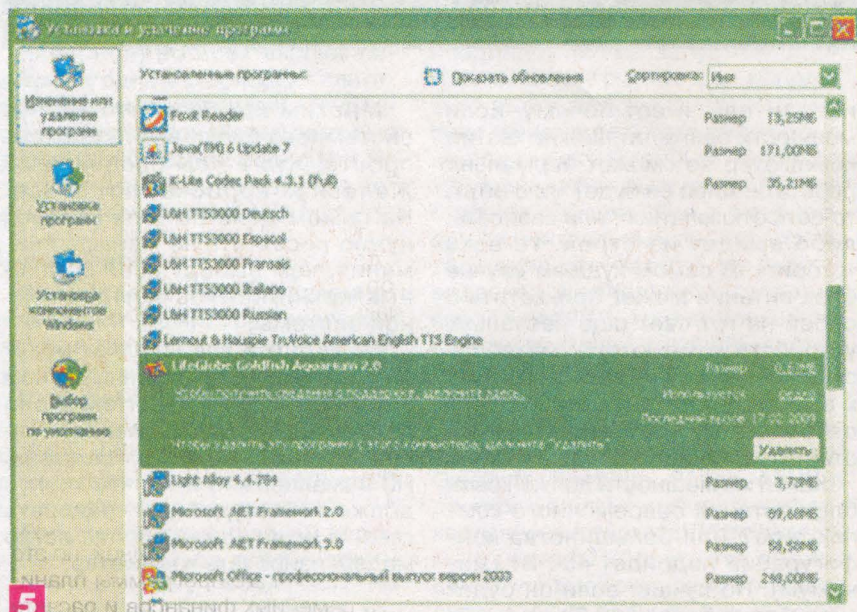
Установка и удаление программ

Изменение или удаление программ

Установка программ

Установка компонентов Windows

Выбор программ по умолчанию

Установленные программы:

Показать обновления

Сортировка: Имя

Foxit Reader Размер 13,25МБ

Java(TM) 6 Update 7 Размер 171,00МБ

K-Lite Codec Pack 4.3.1 (Full) Размер 35,21МБ

L&H TTS3000 Deutsch

L&H TTS3000 Espanol

L&H TTS3000 Francais

L&H TTS3000 Italiano

L&H TTS3000 Russian

Lernout & Hauspie TruVoice American English TTS Engine

LifeGlobe Goldfish Aquarium 2.0 Размер 0,53МБ

Чтобы получить сведения о поддержке, щелкните здесь. Используется редко

Последний вызов 17.02.2009

Чтобы удалить эту программу с этого компьютера, щелкните "Удалить". Удалить

Light Alloy 4.4.784 Размер 3,73МБ

Microsoft .NET Framework 2.0 Размер 69,68МБ

Microsoft .NET Framework 3.0 Размер 58,53МБ

Microsoft Office - профессиональный выпуск версии 2003 Размер 248,00МБ

5